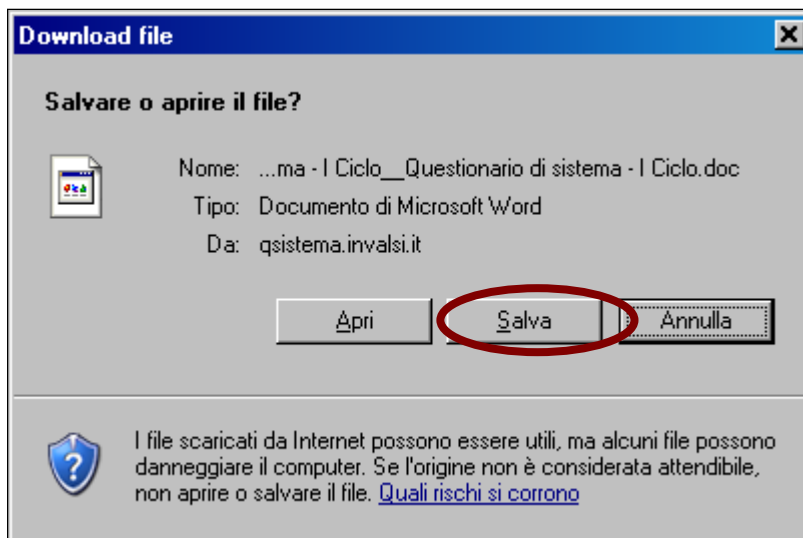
Download file

Salvare o aprire il file?

Nome: ...ma - I Ciclo__Questionario di sistema - I Ciclo.doc
Tipo: Documento di Microsoft Word
Da: qsistema.invalsi.it

Apri Salva Annulla

I file scaricati da Internet possono essere utili, ma alcuni file possono danneggiare il computer. Se l'origine non è considerata attendibile, non aprire o salvare il file. Quali rischi si corrono